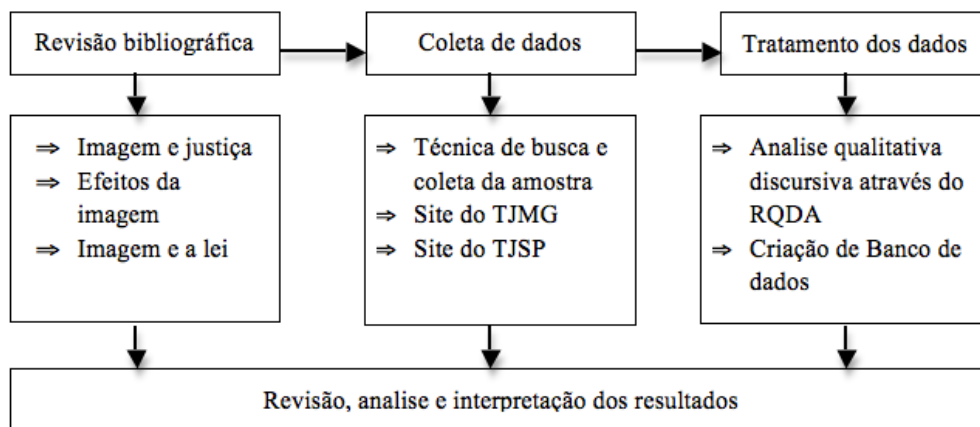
Revisão bibliográfica

Coleta de dados

Tratamento dos dados

⇒ Imagem e justiça
⇒ Efeitos da imagem
⇒ Imagem e a lei

⇒ Técnica de busca e coleta da amostra
⇒ Site do TJMG
⇒ Site do TJSP

⇒ Analise qualitativa discursiva através do RQDA
⇒ Criação de Banco de dados

Revisão, analise e interpretação dos resultados